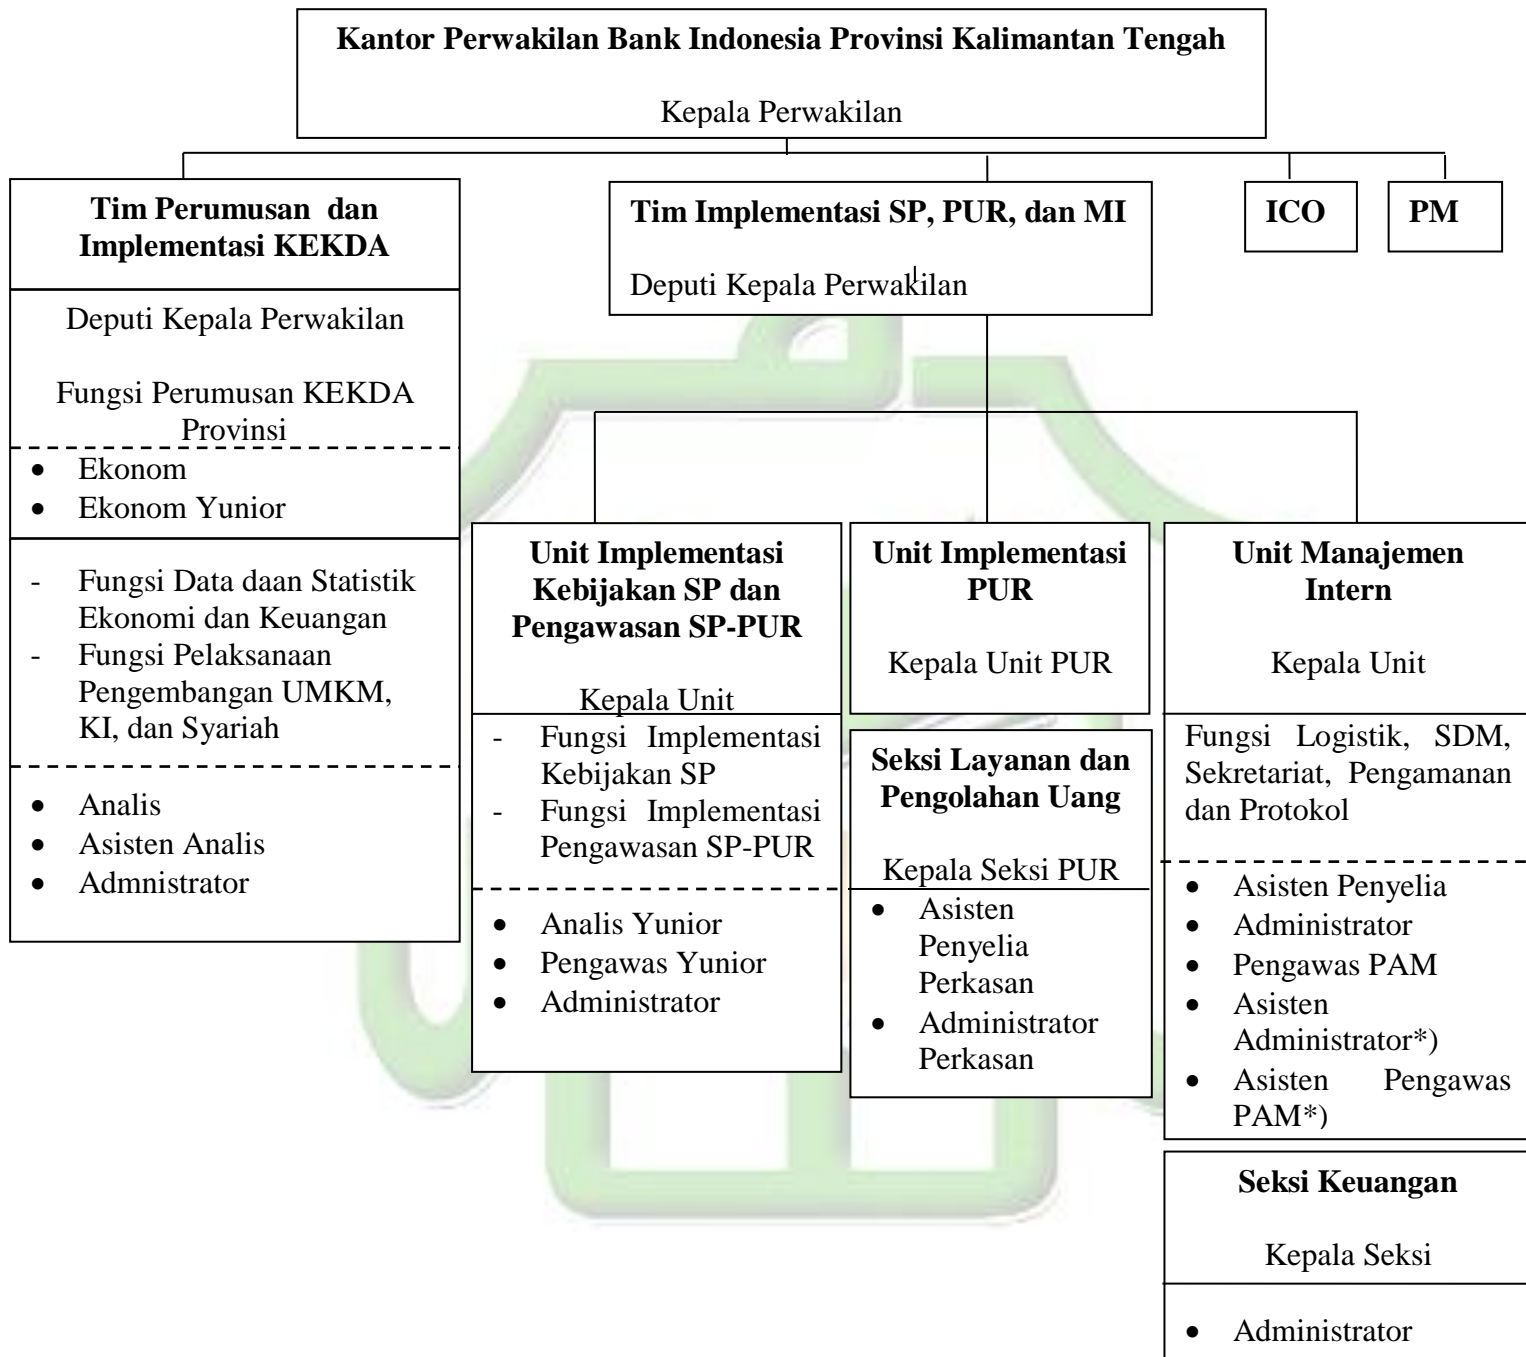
Kantor Perwakilan Bank Indonesia Provinsi Kalimantan Tengah

Kepala Perwakilan

Tim Perumusan dan Implementasi KEKDA

Deputi Kepala Perwakilan

Fungsi Perumusan KEKDA Provinsi

- Ekonom
- Ekonom Yunior

- Fungsi Data daan Statistik Ekonomi dan Keuangan
- Fungsi Pelaksanaan Pengembangan UMKM, KI, dan Syariah

- Analis
- Asisten Analis
- Admnistrator

Tim Implementasi SP, PUR, dan MI

Deputi Kepala Perwakilan

ICO

PM

Unit Implementasi Kebijakan SP dan Pengawasan SP-PUR

Kepala Unit

- Fungsi Implementasi Kebijakan SP
- Fungsi Implementasi Pengawasan SP-PUR

- Analis Yunior
- Pengawas Yunior
- Administrator

Unit Implementasi PUR

Kepala Unit PUR

Seksi Layanan dan Pengolahan Uang

Kepala Seksi PUR

- Asisten Penyelia Perkasan
- Administrator Perkasan

Unit Manajemen Intern

Kepala Unit

Fungsi Logistik, SDM, Sekretariat, Pengamanan dan Protokol

- Asisten Penyelia
- Administrator
- Pengawas PAM
- Asisten Administrator*)
- Asisten Pengawas PAM*)

Seksi Keuangan

Kepala Seksi

- Administrator